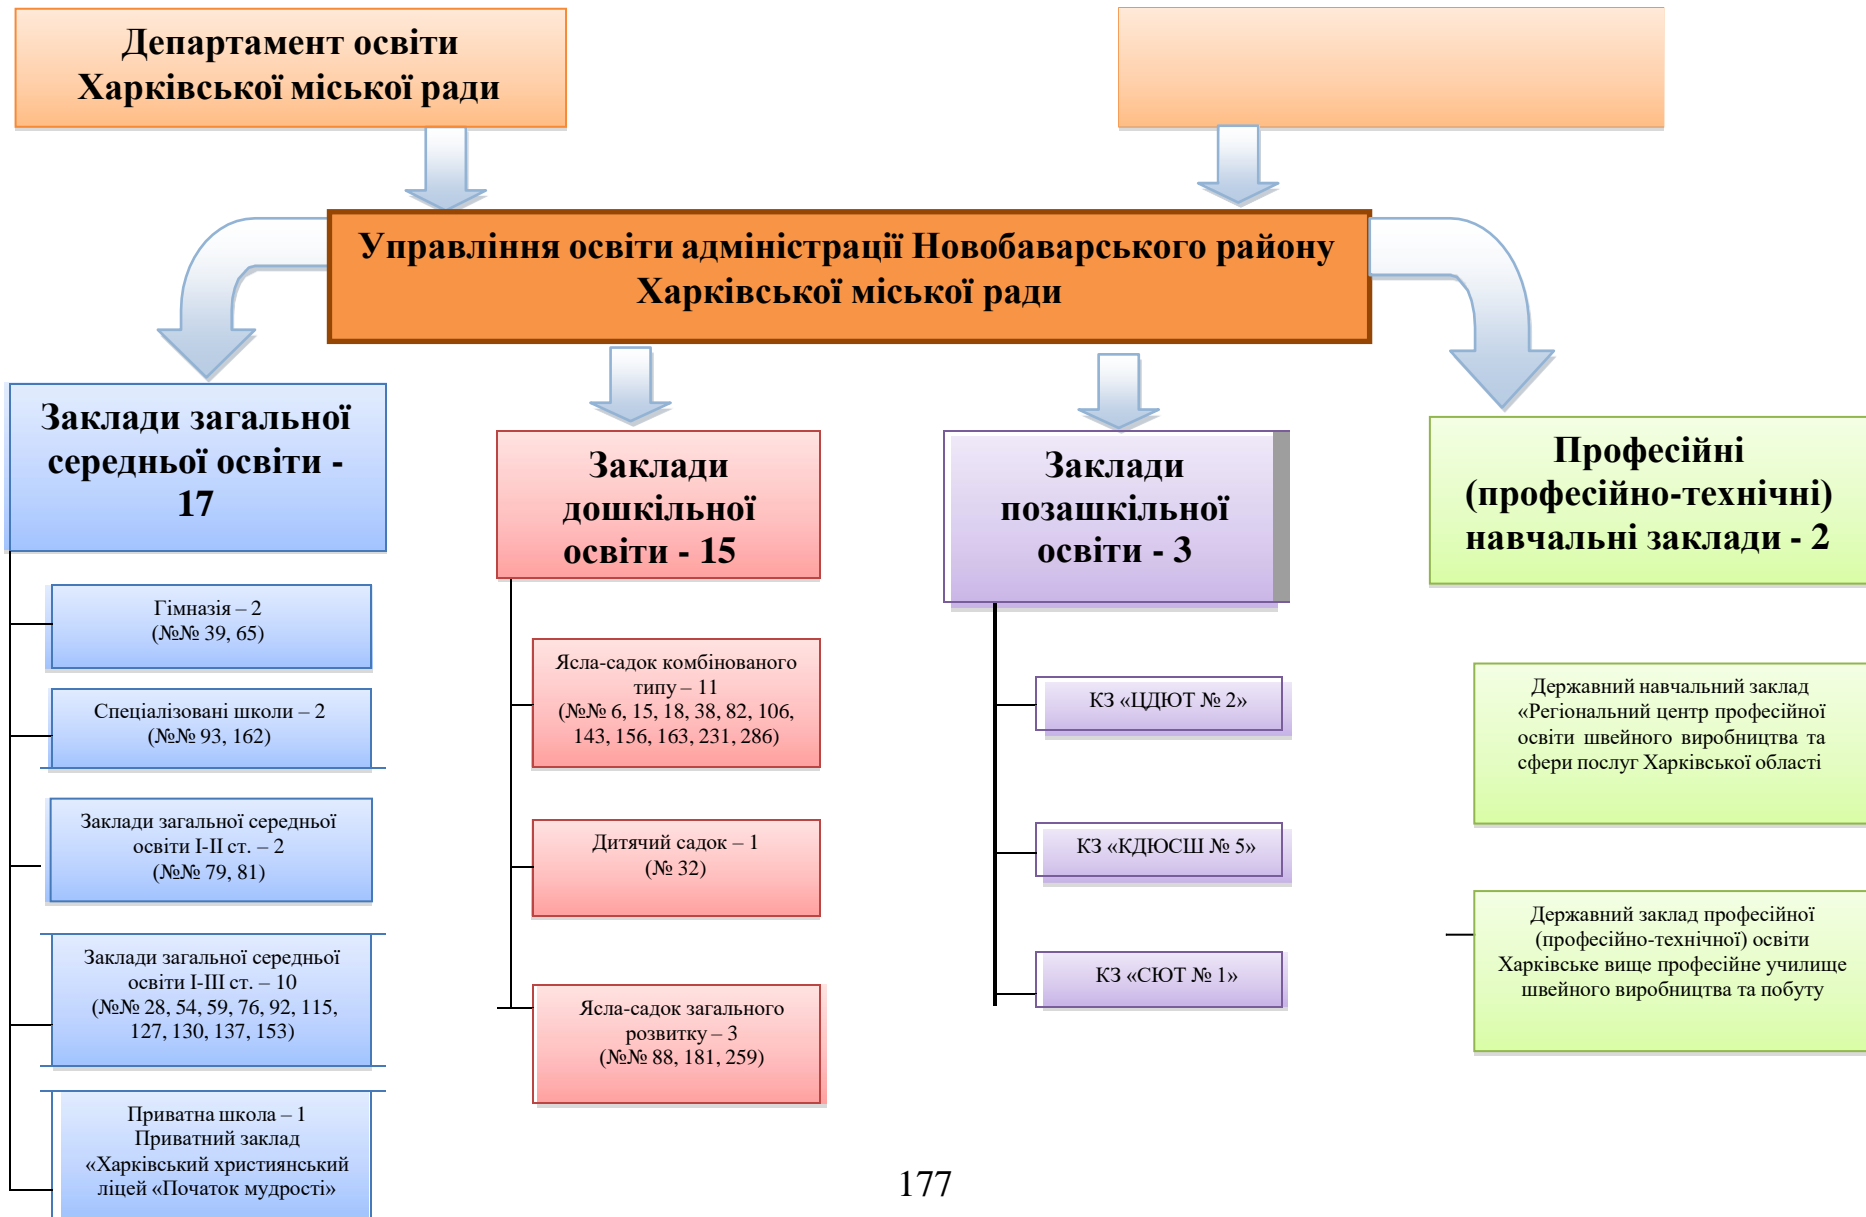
Департамент освіти Харківської міської ради

Управління освіти адміністрації Новобаварського району Харківської міської ради

Заклади загальної середньої освіти - 17

Гімназія – 2 (№№ 39, 65)

Спеціалізовані школи – 2 (№№ 93, 162)

Заклади загальної середньої освіти І-ІІ ст. – 2 (№№ 79, 81)

Заклади загальної середньої освіти І-ІІІ ст. – 10 (№№ 28, 54, 59, 76, 92, 115, 127, 130, 137, 153)

Приватна школа – 1 Приватний заклад «Харківський християнський ліцей «Початок мудрості»

Заклади дошкільної освіти - 15

Ясла-садок комбінованого типу – 11 (№№ 6, 15, 18, 38, 82, 106, 143, 156, 163, 231, 286)

Дитячий садок – 1 (№ 32)

Ясла-садок загального розвитку – 3 (№№ 88, 181, 259)

Заклади позашкільної освіти - 3

КЗ «ЦДЮТ № 2»

КЗ «КДЮСШ № 5»

КЗ «СЮТ № 1»

Професійні (професійно-технічні) навчальні заклади - 2

Державний навчальний заклад «Регіональний центр професійної освіти швейного виробництва та сфери послуг Харківської області

Державний заклад професійної (професійно-технічної) освіти Харківське вище професійне училище швейного виробництва та побуту

177